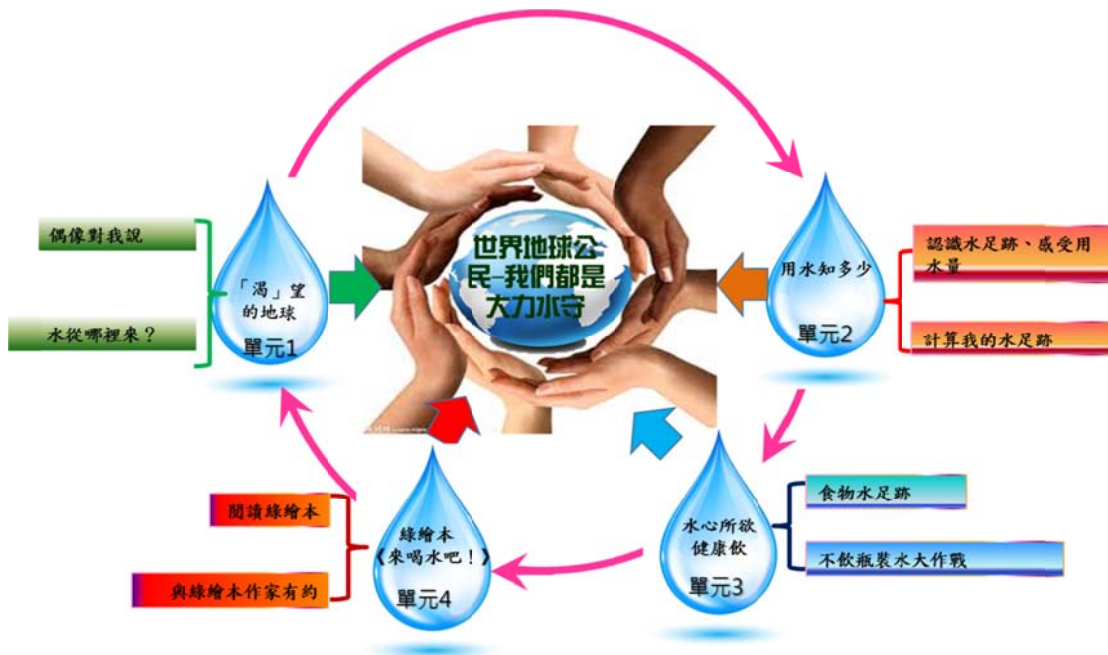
世界地球公民-我們都是大力水守

偶像對我說

水從哪裡來？

「渴」望的地球

單元1

用水知多少

單元2

認識水足跡、感受用水量

計算我的水足跡

水心所欲健康飲

單元3

食物水足跡

不飲瓶裝水大作戰

繪本《來喝水吧！》

單元4

閱讀繪本

與繪本作家有約